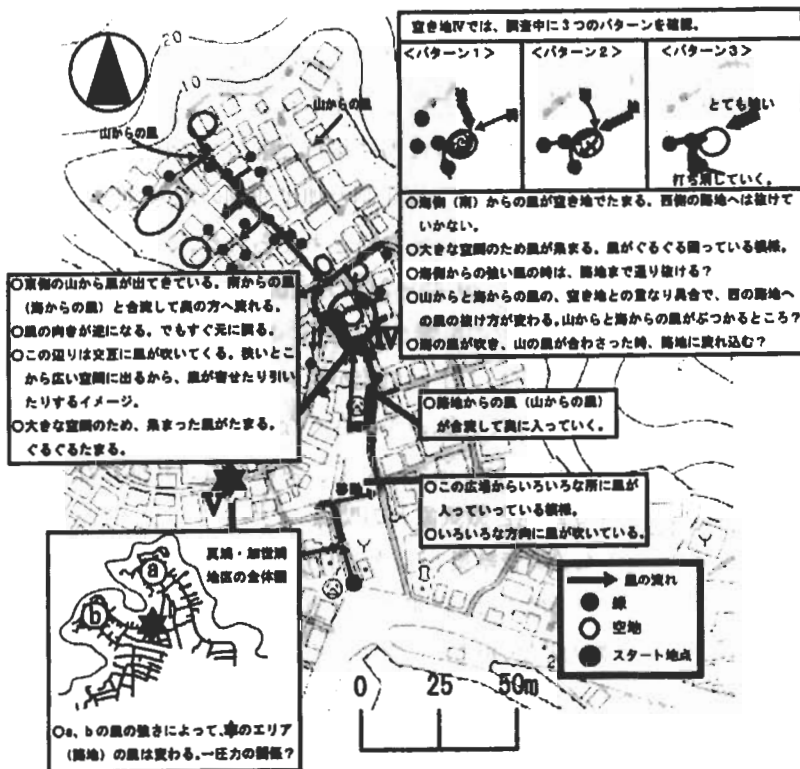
空き地IVでは、調査中に3つのパターンを確認。

<パターン1>

<パターン2>

<パターン3>

とても強い

打ち消していく。

○海側（南）からの風が空き地でたまる。西側の路地へは抜けていかない。

○大きな空間のため風が集まる。風がぐるぐる回っている様相。

○海側からの強い風の時は、路地まで通り抜ける？

○山からと海からの風の、空き地との重なり具合で、西の路地への風の抜け方が変わる。山からと海からの風がぶつかるところ？

○南の風が吹き、山の風が合わさった時、路地に流れ込む？

山からの風

山からの風

20

10

○東側の山から風が出てきている。南からの風（海からの風）と合流して奥の方へ流れる。

○風の向きが逆になる。でもすぐ元に戻る。

○この辺りは交互に風が吹いてくる。狭いとこから広い空間に出るから、風が寄せたり引いたりするイメージ。

○大きな空間のため、集まった風がたまる。ぐるぐるたまる。

IV

○路地からの風（山からの風）が合流して奥に入っていく。

V

○この広場からいろいろな所に風が入っていっている様相。

○いろいろな方向に風が吹いている。

真鍋・加世浦地区の全体図

a

b

○a、bの風の強さによって、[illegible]のエリア（路地）の風は変わる。→圧力の関係？

風の流れ

緑

空地

スタート地点

0 25 50m